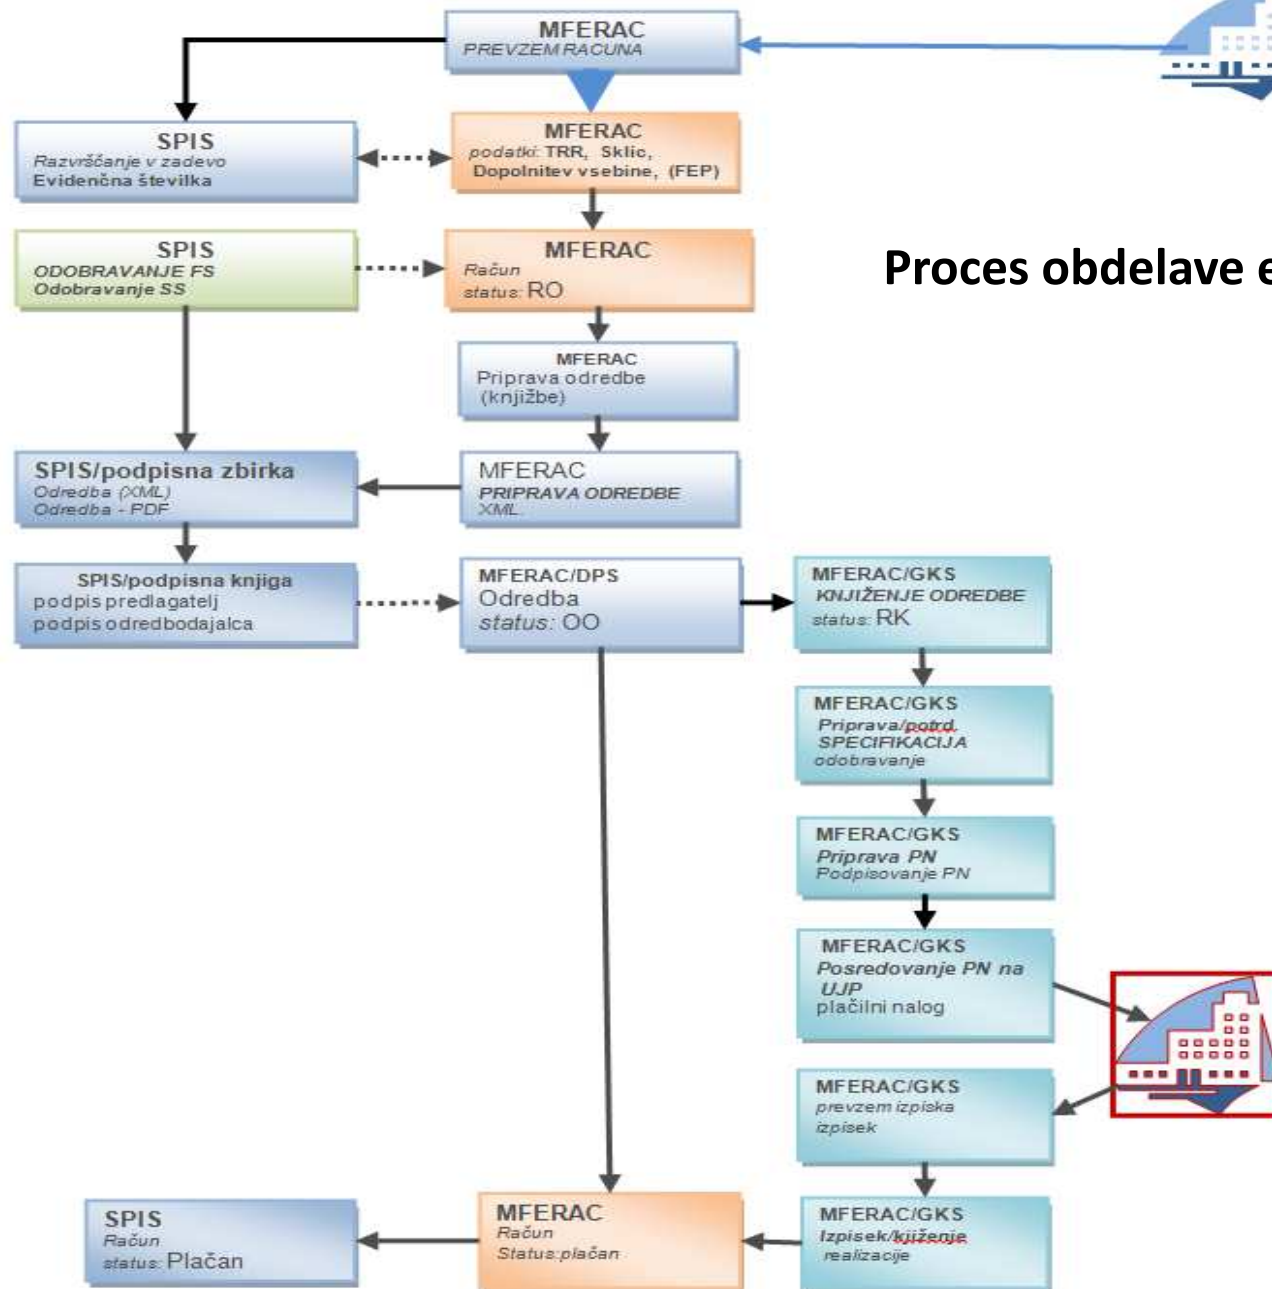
MFERAC
PREVZEM RACUNA

SPIS
Razvrščanje v zadevo
Evidenčna številka

MFERAC
podatki: TRR, Sklic,
Dopolnitev vsebine, (FEP)

SPIS
ODOBRAVANJE FS
Odobravanje SS

MFERAC
Račun
status: RO

Proces obdelave e

MFERAC
Priprava odredbe
(knjižbe)

SPIS/podpisna zbirka
Odredba (XML)
Odredba - PDF

MFERAC
PRIPRAVA ODREDBE
XML

SPIS/podpisna knjiga
podpis predlagatelj
podpis odredbodajalca

MFERAC/DPS
Odredba
status: OO

MFERAC/GKS
KNJIŽENJE ODREDBE
status: RK

MFERAC/GKS
Priprava/potrd.
SPECIFIKACIJA
odobravanje

MFERAC/GKS
Priprava PN
Podpisovanje PN

MFERAC/GKS
Posredovanje PN na UJP
plačilni nalog

MFERAC/GKS
prevzem izpiska
izpisek

SPIS
Račun
status: Plačan

MFERAC
Račun
Status:plačan

MFERAC/GKS
Izpisek/knjiženje
realizacije